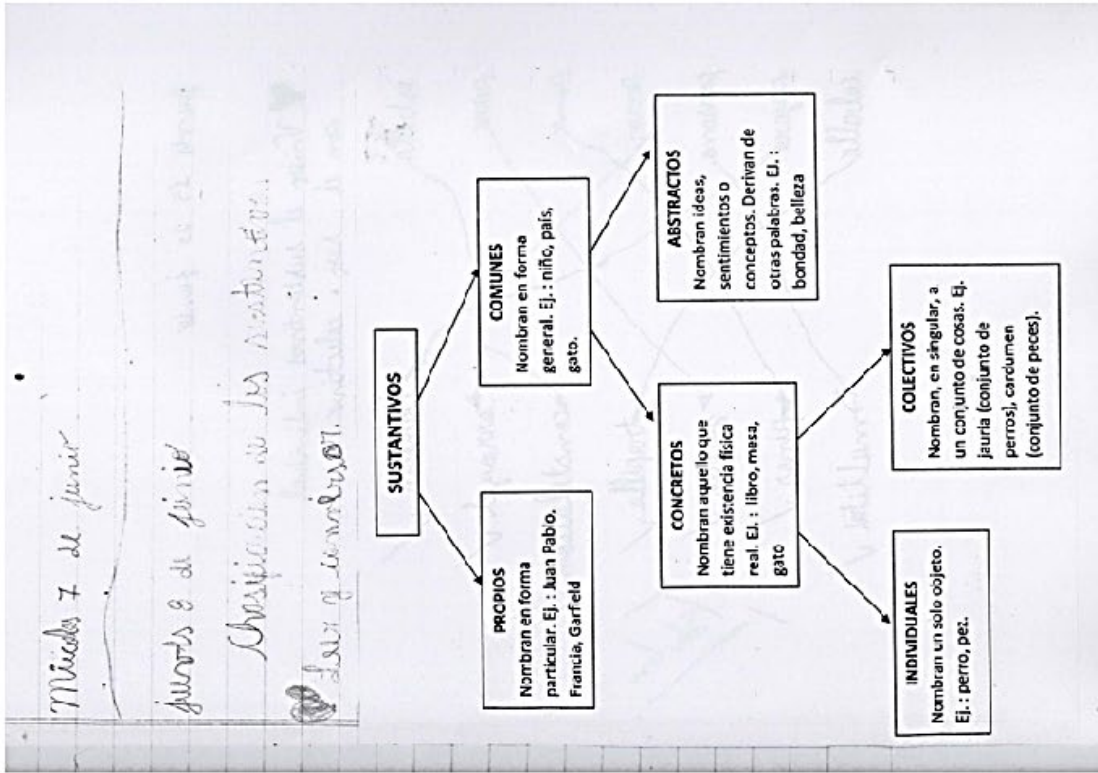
Miércoles 7 de junio

Jueves 8 de junio

Clasificación de los sustantivos

Leer y comprender.

SUSTANTIVOS

PROPIOS
Nombran en forma particular. Ej. : Juan Pablo. Francia, Garfield

COMUNES
Nombran en forma general. Ej. : niño, país, gato.

ABSTRACTOS
Nombran ideas, sentimientos o conceptos. Derivan de otras palabras. Ej. : bondad, belleza

CONCRETOS
Nombran aquello que tiene existencia física real. Ej. : libro, mesa, gato

INDIVIDUALES
Nombran un solo objeto. Ej. : perro, pez.

COLECTIVOS
Nombran, en singular, a un conjunto de cosas. Ej. jauría (conjunto de perros), cardumen (conjunto de peces).